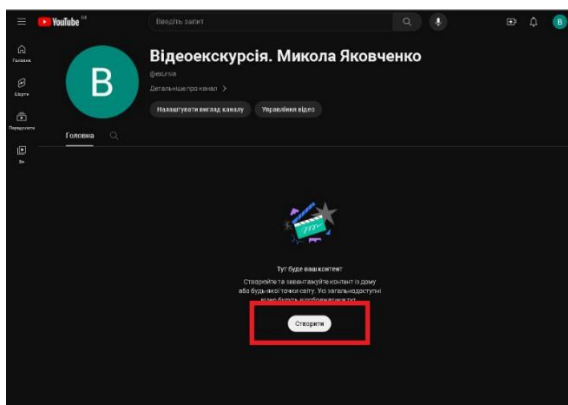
YouTube UA

Введіть запит

B

Головна

Shorts

Підписки

Ви

Відеоекскурсія. Микола Яковченко

@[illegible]

Детальніше про канал >

Налаштувати вигляд каналу

Управління відео

Головна

Тут буде ваш контент

Створюйте та завантажуйте контент із дому або будь-якої точки світу. Усі загальнодоступні відео будуть відображатися тут.

Створити